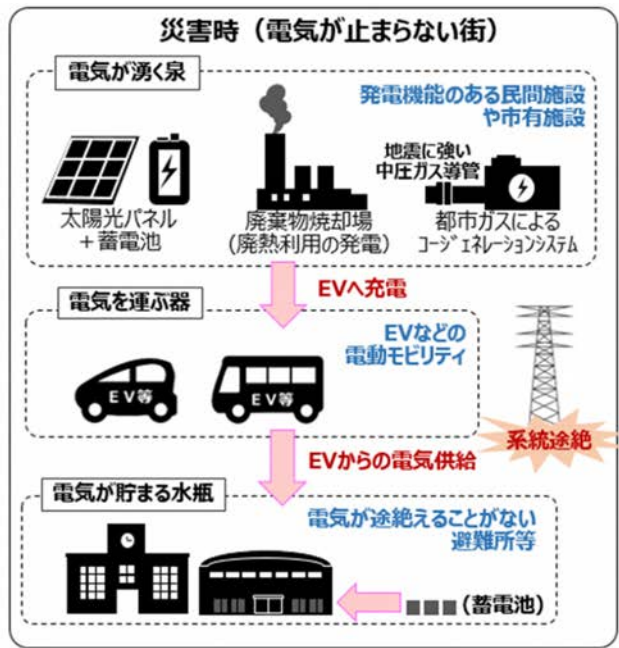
災害時（電気が止まらない街）

電気が湧く泉

発電機能のある民間施設や市有施設

地震に強い中圧ガス導管

太陽光パネル＋蓄電池

廃棄物焼却場（廃熱利用の発電）

都市ガスによるコージェネレーションシステム

EVへ充電

電気を運ぶ器

EVなどの電動モビリティ

EV等

EV等

系統途絶

EVからの電気供給

電気が貯まる水瓶

電気が途絶えることがない避難所等

（蓄電池）